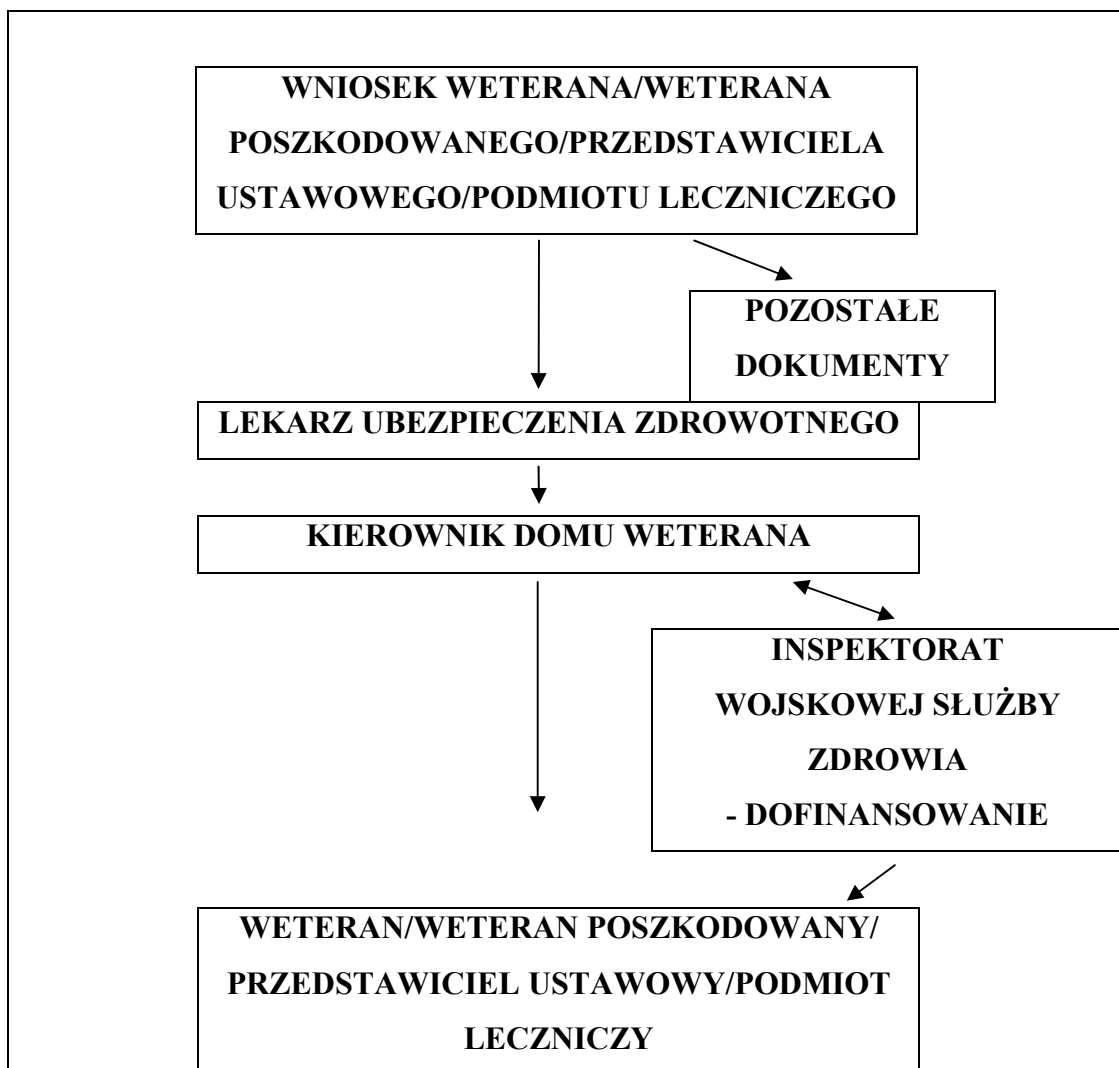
WNIOSEK WETERANA/WETERANA POSZKODOWANEGO/PRZEDSTAWICIELA USTAWOWEGO/PODMIOTU LECZNICZEGO

POZOSTAŁE DOKUMENTY

LEKARZ UBEZPIECZENIA ZDROWOTNEGO

KIEROWNIK DOMU WETERANA

INSPEKTORAT WOJSKOWEJ SŁUŻBY ZDROWIA
- DOFINANSOWANIE

WETERAN/WETERAN POSZKODOWANY/ PRZEDSTAWICIEL USTAWOWY/PODMIOT LECZNICZY